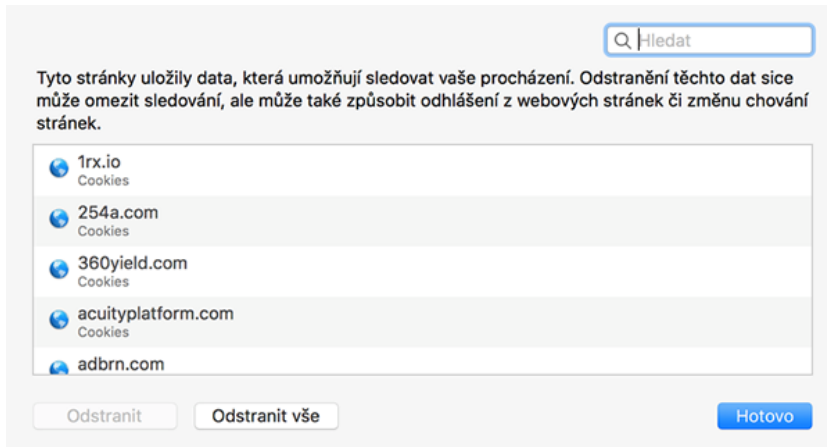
Hledat

Tyto stránky uložily data, která umožňují sledovat vaše procházení. Odstranění těchto dat sice může omezit sledování, ale může také způsobit odhlášení z webových stránek či změnu chování stránek.

1rx.io
Cookies

254a.com
Cookies

360yield.com
Cookies

acuityplatform.com
Cookies

adbrn.com

Odstranit
Odstranit vše
Hotovo